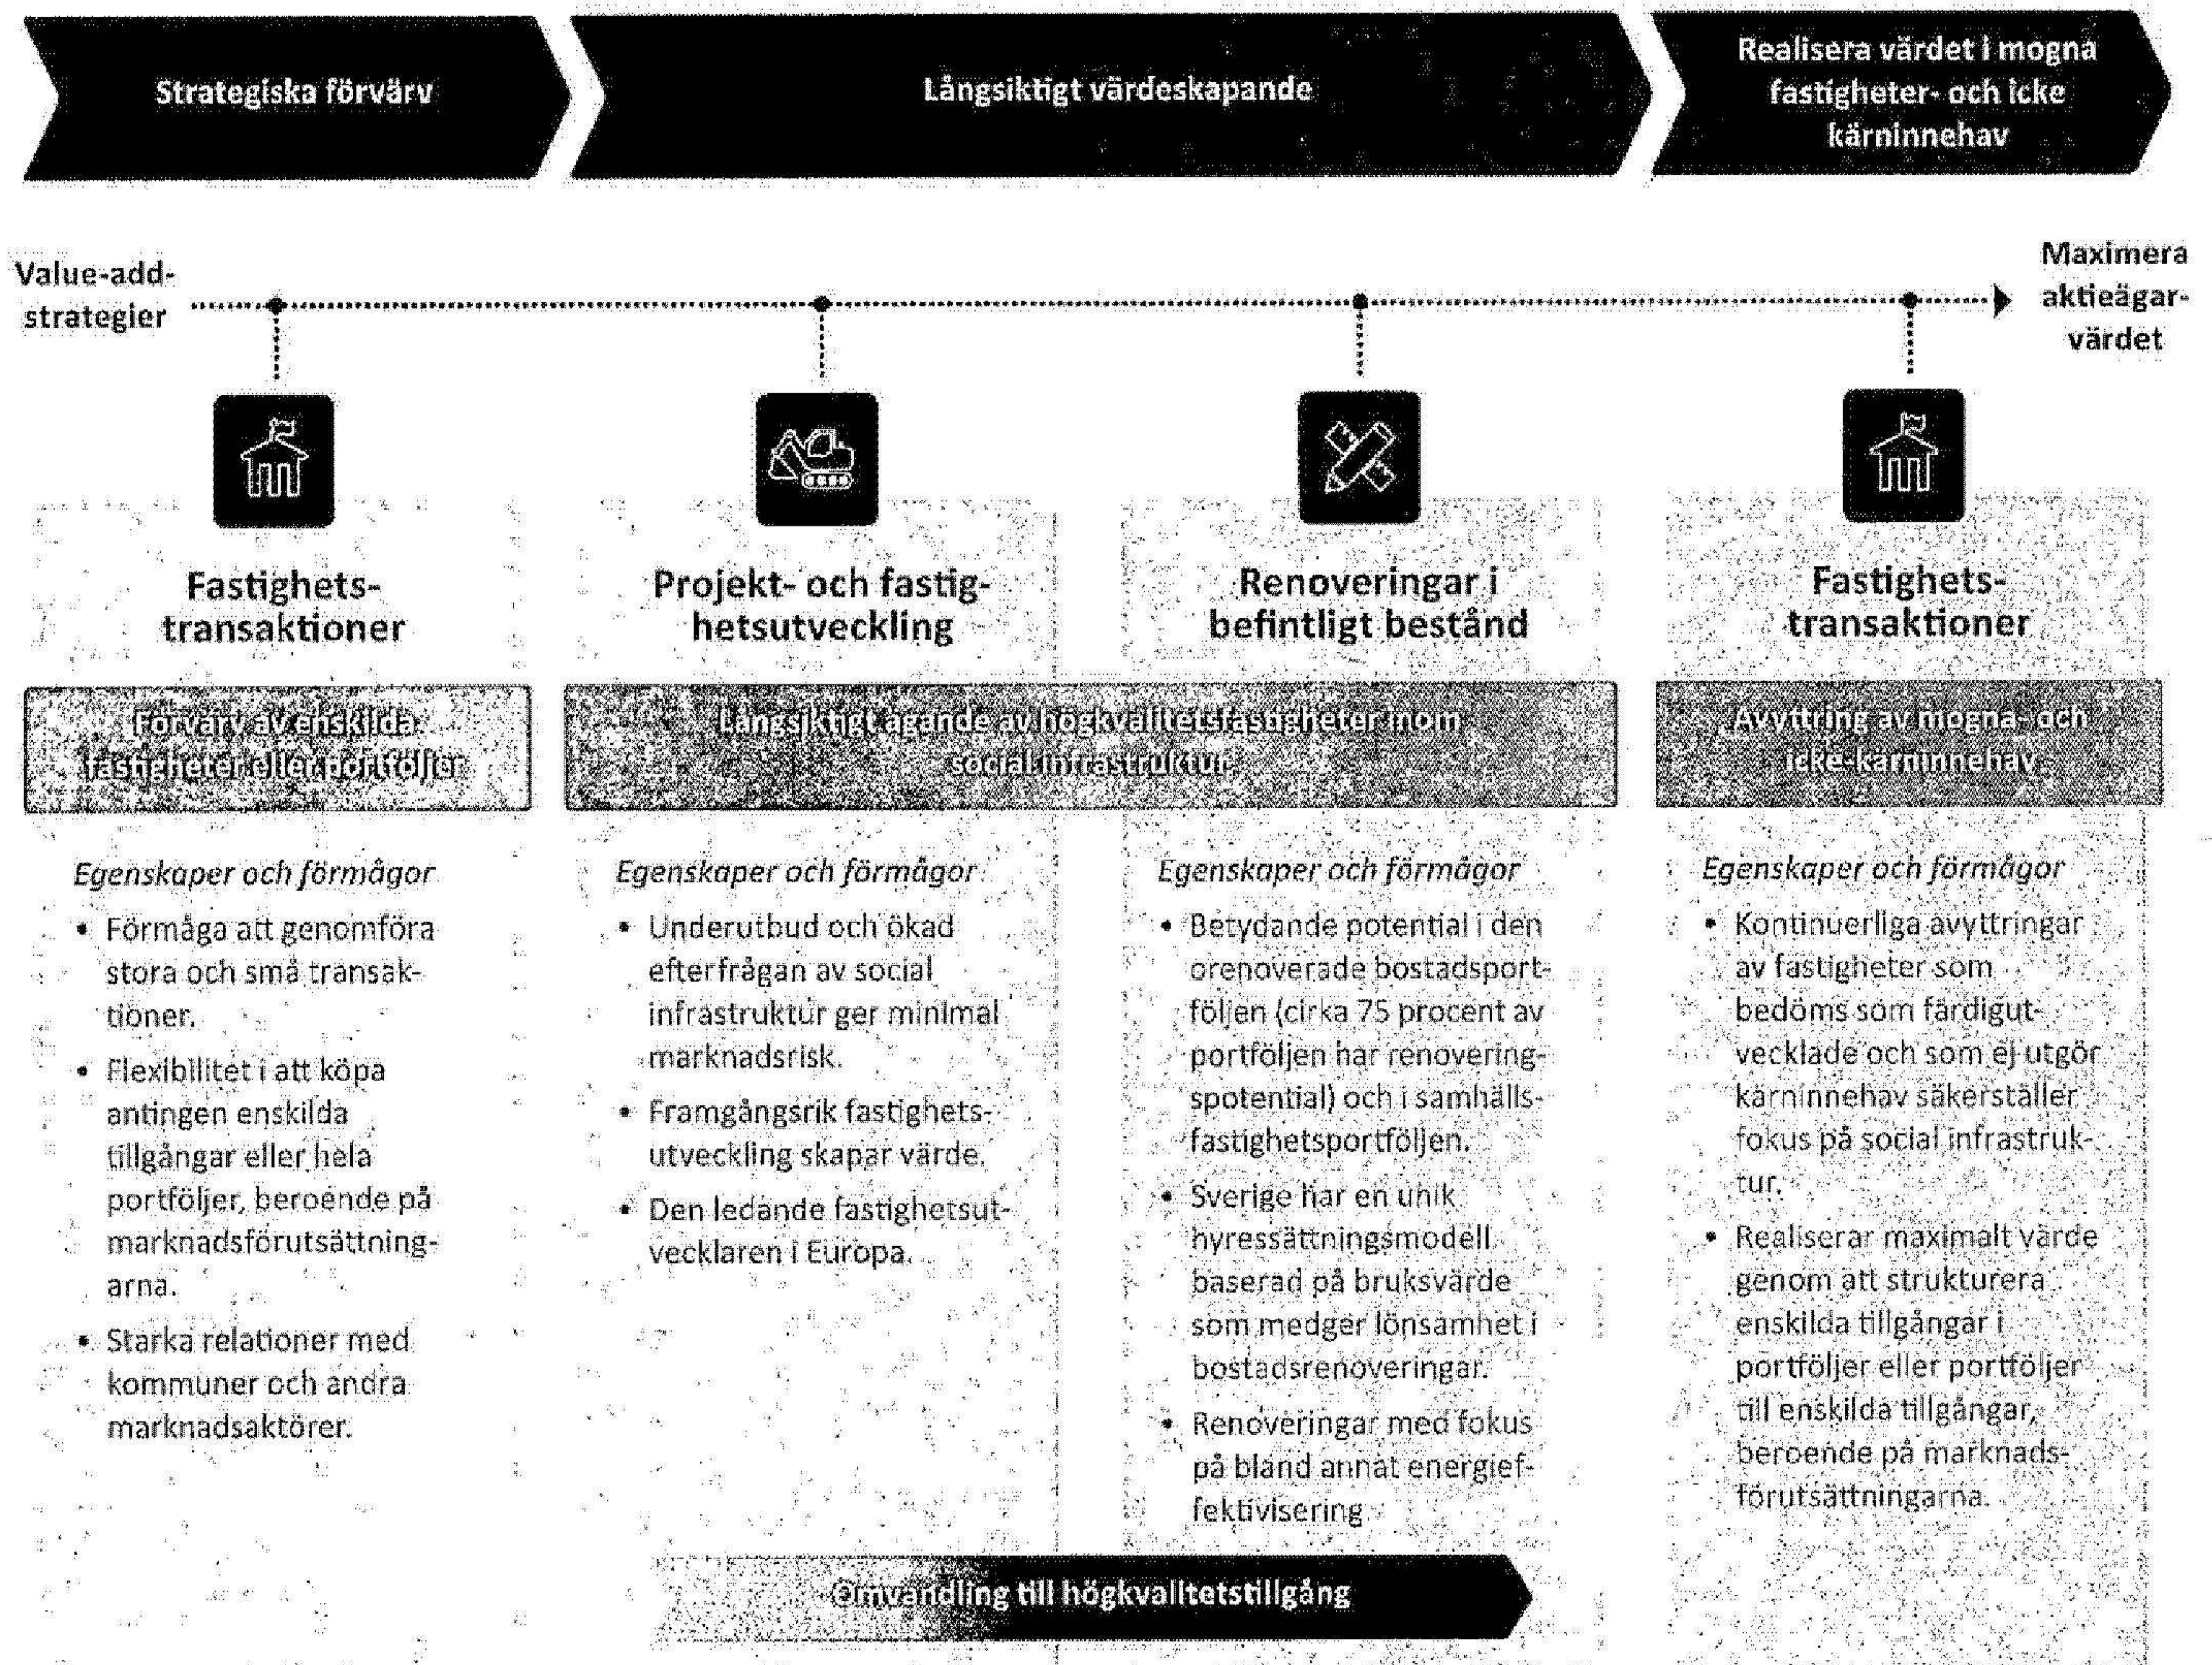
Strategiska förvärv

Långsiktigt värdeskapande

Realisera värdet i mogna fastigheter- och icke kärninnehav

Value-add-strategier

Maximera aktieägar-värdet

Fastighets-transaktioner

Förvärv av enskilda fastigheter eller portföljer

Egenskaper och förmågor

- Förmåga att genomföra stora och små transaktioner.
- Flexibilitet i att köpa antingen enskilda tillgångar eller hela portföljer, beroende på marknadsförutsättningarna.
- Starka relationer med kommuner och andra marknadsaktörer.

Projekt- och fastighetsutveckling

Långsiktigt ägande av högkvalitetsfastigheter inom social infrastruktur

Egenskaper och förmågor

- Underutbud och ökad efterfrågan av social infrastruktur ger minimal marknadsrisk.
- Framgångsrik fastighetsutveckling skapar värde.
- Den ledande fastighetsutvecklaren i Europa.

Renoveringar i befintligt bestånd

Egenskaper och förmågor

- Betydande potential i den orenoverade bostadsportföljen (cirka 75 procent av portföljen har renoveringspotential) och i samhällsfastighetsportföljen.
- Sverige har en unik hyressättningsmodell baserad på bruksvärde som medger lönsamhet i bostadsrenoveringar.
- Renoveringar med fokus på bland annat energieffektivisering

Fastighets-transaktioner

Avyttring av mogna- och icke-kärninnehav

Egenskaper och förmågor

- Kontinuerliga avyttringar av fastigheter som bedöms som färdigutvecklade och som ej utgör kärninnehav säkerställer fokus på social infrastruktur.
- Realiserar maximalt värde genom att strukturera enskilda tillgångar i portföljer eller portföljer till enskilda tillgångar, beroende på marknadsförutsättningarna.

Omvandling till högkvalitetstillgång